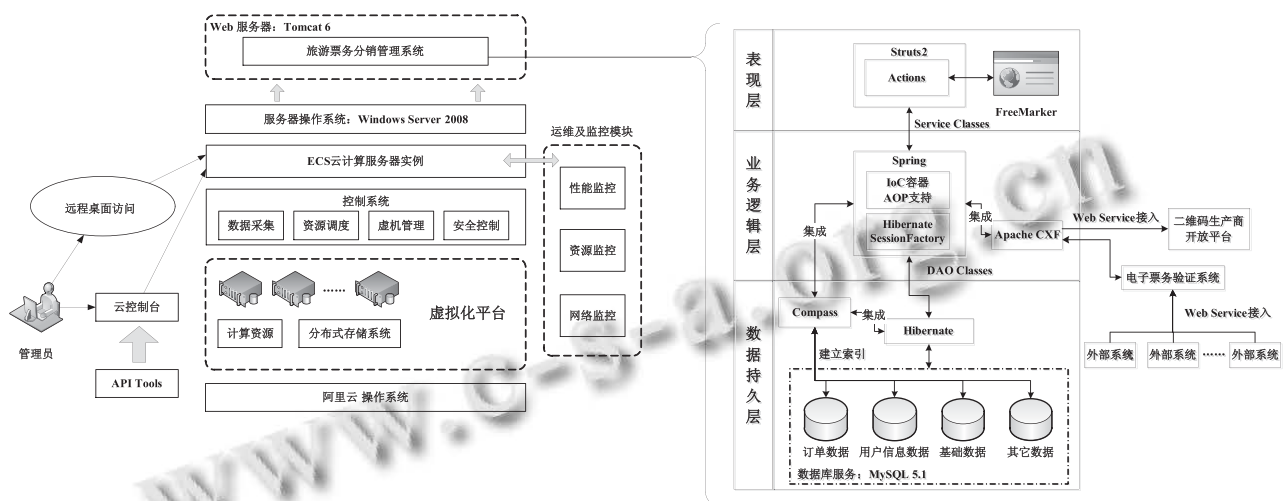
Web 服务器：Tomcat 6
旅游票务分销管理系统
服务器操作系统：Windows Server 2008
ECS云计算服务器实例
运维及监控模块
控制系统
数据采集
资源调度
虚机管理
安全控制
性能监控
资源监控
网络监控
远程桌面访问
云控制台
管理员
API Tools
计算资源
分布式存储系统
虚拟化平台
阿里云 操作系统

表现层
Struts2
Actions
FreeMarker
Service Classes
业务逻辑层
Spring
IoC容器
AOP支持
Hibernate
SessionFactory
集成
集成
Apache CXF
Web Service接入
二维码生产商开放平台
DAO Classes
电子票务验证系统
数据持久层
Compass
集成
Hibernate
Web Service接入
建立索引
外部系统
外部系统
……
外部系统
订单数据
用户信息数据
基础数据
其它数据
数据库服务：MySQL 5.1

www.c-s-a.org.cn